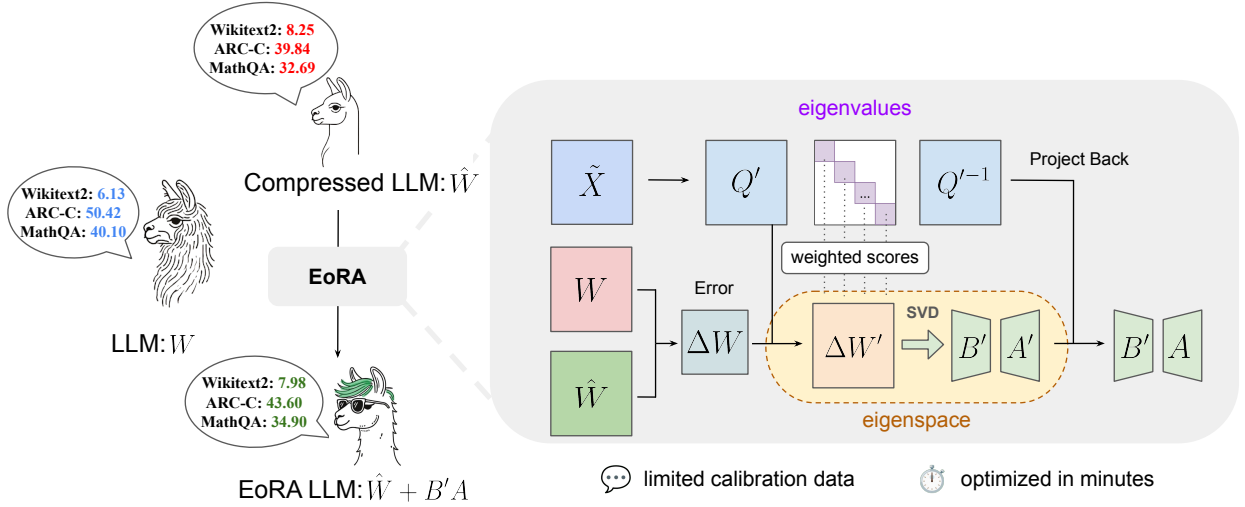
Wikitext2: 8.25
ARC-C: 39.84
MathQA: 32.69

Compressed LLM: $\hat{W}$

Wikitext2: 6.13
ARC-C: 50.42
MathQA: 40.10

LLM: $W$

EoRA

Wikitext2: 7.98
ARC-C: 43.60
MathQA: 34.90

EoRA LLM: $\hat{W} + B'A$

eigenvalues

$\tilde{X}$

$Q'$

...

$Q'^{-1}$

Project Back

weighted scores

$W$

Error

$\Delta W$

$\hat{W}$

$\Delta W'$

SVD

$B'$

$A'$

$B'$

$A$

eigenspace

limited calibration data

optimized in minutes